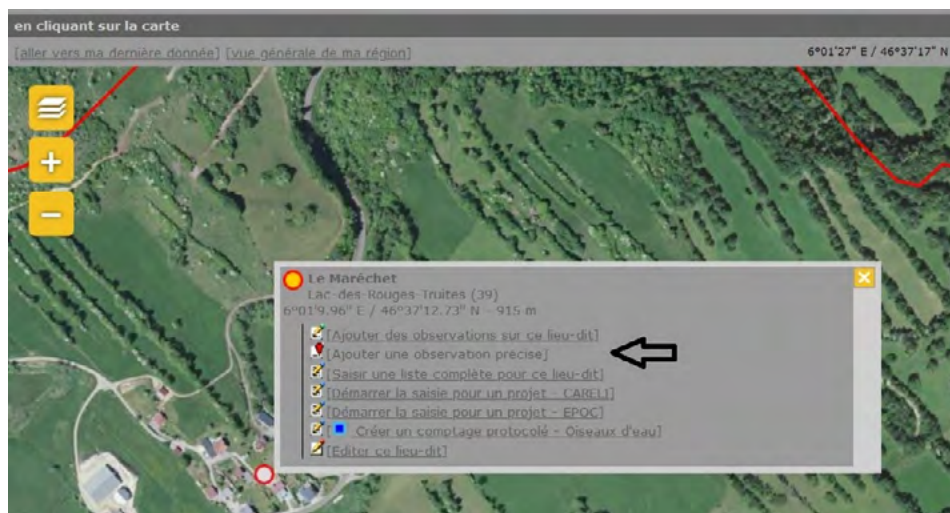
en cliquant sur la carte

[aller vers ma dernière donnée] [vue générale de ma région]

6°01'27" E / 46°37'17" N

Le Maréchet
Lac-des-Rouges-Truites (39)
6°01'9.96" E / 46°37'12.73" N - 915 m

[Ajouter des observations sur ce lieu-dit]
[Ajouter une observation précise]
[Saisir une liste complète pour ce lieu-dit]
[Démarrer la saisie pour un projet - CAREL1]
[Démarrer la saisie pour un projet - EPOC]
Créer un comptage protocolé - Oiseaux d'eau]
[Editer ce lieu-dit]